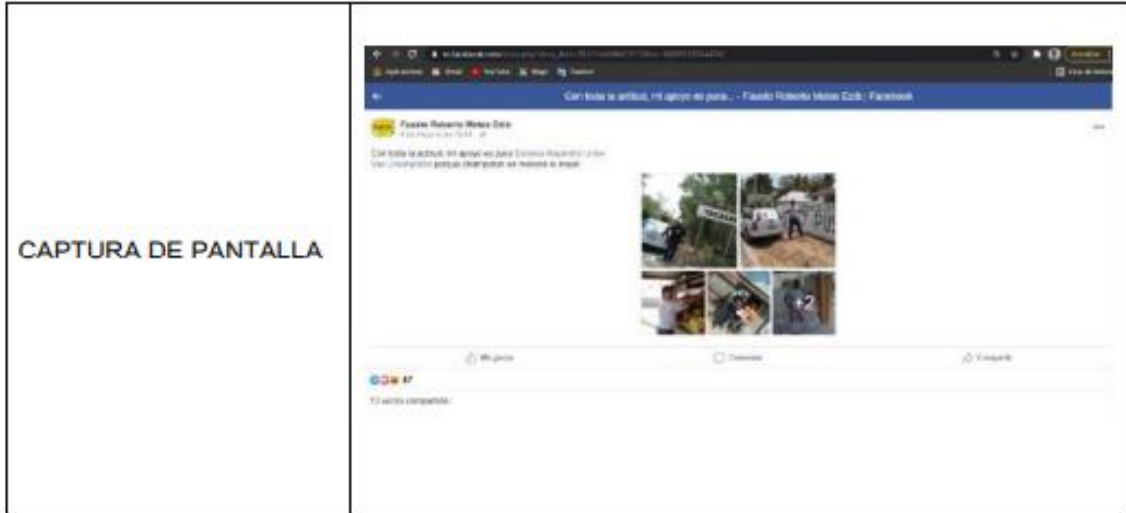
| CAPTURA DE PANTALLA | Con toda la actitud, mi apoyo es para... - Fausto Roberto Matos Ezik \| Facebook<br>Fausto Roberto Matos Ezik<br>Con toda la actitud, mi apoyo es para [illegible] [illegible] porque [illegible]<br>+2<br>Me gusta<br>Comentar<br>Compartir<br>47<br>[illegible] |
|---|---|